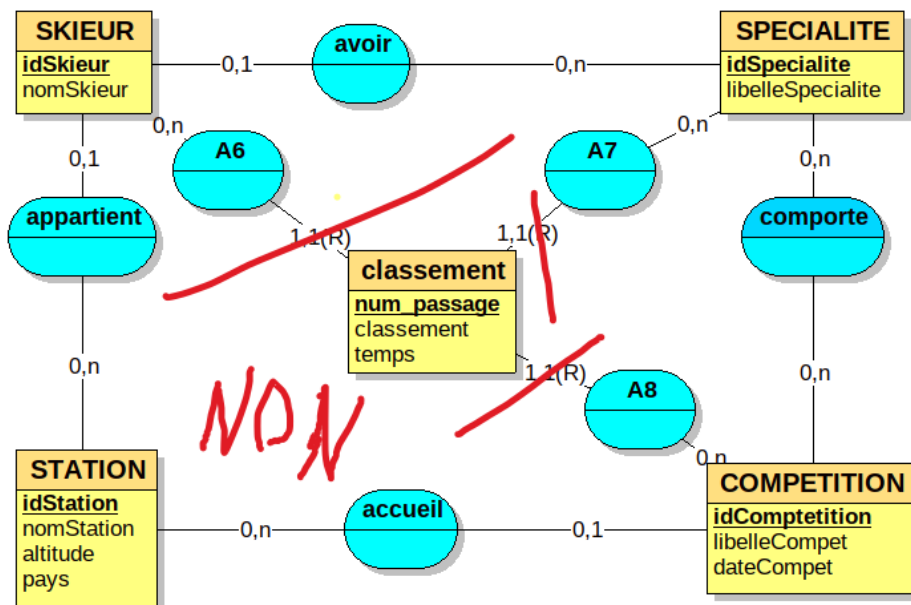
SKIEUR
idSkieur
nomSkieur

0,1

avoir

0,n

SPECIALITE
idSpecialite
libelleSpecialite

0,n

A6

0,1

0,n

A7

0,n

appartient

1,1(R)

1,1(R)

comporte

classement
num_passage
classement
temps

0,n

1,1(R)

0,n

NON

A8

0,n

STATION
idStation
nomStation
altitude
pays

0,n

accueil

0,1

COMPETITION
idComptetition
libelleCompet
dateCompet